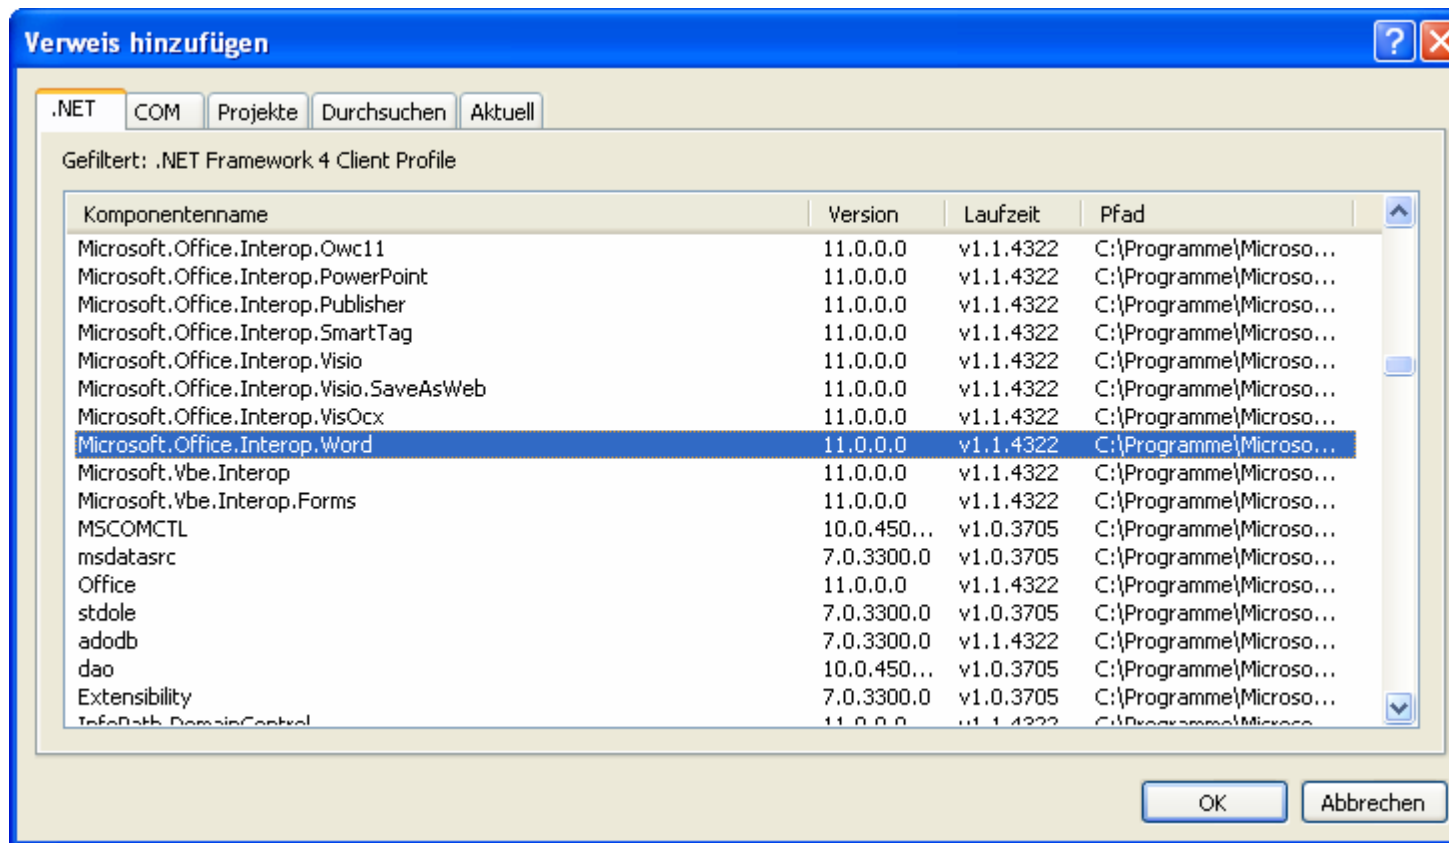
Verweis hinzufügen

.NET | COM | Projekte | Durchsuchen | Aktuell

Gefiltert: .NET Framework 4 Client Profile

| Komponentenname | Version | Laufzeit | Pfad |
|---|---|---|---|
| Microsoft.Office.Interop.Owc11 | 11.0.0.0 | v1.1.4322 | C:\Programme\Microso... |
| Microsoft.Office.Interop.PowerPoint | 11.0.0.0 | v1.1.4322 | C:\Programme\Microso... |
| Microsoft.Office.Interop.Publisher | 11.0.0.0 | v1.1.4322 | C:\Programme\Microso... |
| Microsoft.Office.Interop.SmartTag | 11.0.0.0 | v1.1.4322 | C:\Programme\Microso... |
| Microsoft.Office.Interop.Visio | 11.0.0.0 | v1.1.4322 | C:\Programme\Microso... |
| Microsoft.Office.Interop.Visio.SaveAsWeb | 11.0.0.0 | v1.1.4322 | C:\Programme\Microso... |
| Microsoft.Office.Interop.VisOcx | 11.0.0.0 | v1.1.4322 | C:\Programme\Microso... |
| Microsoft.Office.Interop.Word | 11.0.0.0 | v1.1.4322 | C:\Programme\Microso... |
| Microsoft.Vbe.Interop | 11.0.0.0 | v1.1.4322 | C:\Programme\Microso... |
| Microsoft.Vbe.Interop.Forms | 11.0.0.0 | v1.1.4322 | C:\Programme\Microso... |
| MSCOMCTL | 10.0.450... | v1.0.3705 | C:\Programme\Microso... |
| msdatasrc | 7.0.3300.0 | v1.0.3705 | C:\Programme\Microso... |
| Office | 11.0.0.0 | v1.1.4322 | C:\Programme\Microso... |
| stdole | 7.0.3300.0 | v1.0.3705 | C:\Programme\Microso... |
| adodb | 7.0.3300.0 | v1.1.4322 | C:\Programme\Microso... |
| dao | 10.0.450... | v1.0.3705 | C:\Programme\Microso... |
| Extensibility | 7.0.3300.0 | v1.0.3705 | C:\Programme\Microso... |
| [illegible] | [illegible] | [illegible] | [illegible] |

OK | Abbrechen